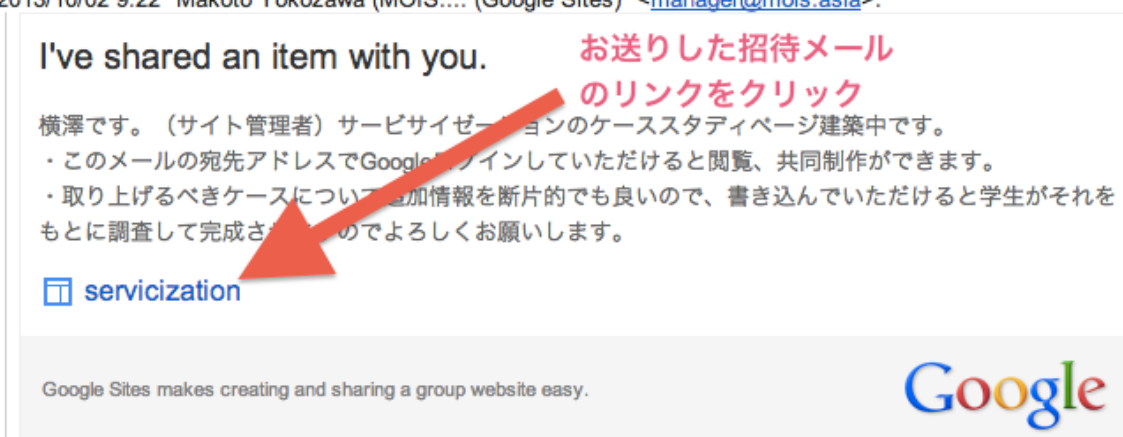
2013/10/02 9:22 Makoto Yokozawa (MOIS.... (Google Sites) <manager@mois.asia>:

I've shared an item with you.

お送りした招待メール
のリンクをクリック

横澤です。（サイト管理者）サービサイゼー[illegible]ョンのケーススタディページ建築中です。
・このメールの宛先アドレスでGoogle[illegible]インしていただけると閲覧、共同制作ができます。
・取り上げるべきケースについ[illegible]追加情報を断片的でも良いので、書き込んでいただけると学生がそれをもとに調査して完成さ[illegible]のでよろしくお願いします。

servicization

Google Sites makes creating and sharing a group website easy.

Google